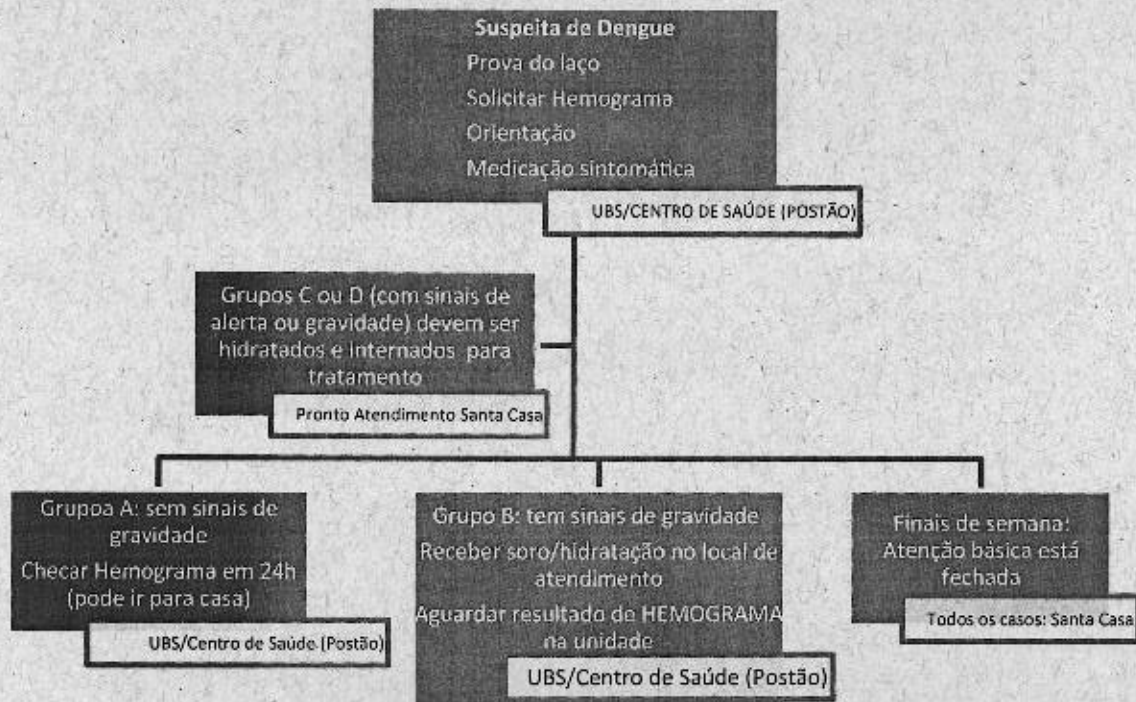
Suspeita de Dengue
Prova do laço
Solicitar Hemograma
Orientação
Medicação sintomática

UBS/CENTRO DE SAÚDE (POSTÃO)

Grupos C ou D (com sinais de alerta ou gravidade) devem ser hidratados e internados para tratamento

Pronto Atendimento Santa Casa

Grupoa A: sem sinais de gravidade
Checar Hemograma em 24h (pode ir para casa)

UBS/Centro de Saúde (Postão)

Grupo B: tem sinais de gravidade
Receber soro/hidratação no local de atendimento
Aguardar resultado de HEMOGRAMA na unidade

UBS/Centro de Saúde (Postão)

Finais de semana: Atenção básica está fechada

Todos os casos: Santa Casa